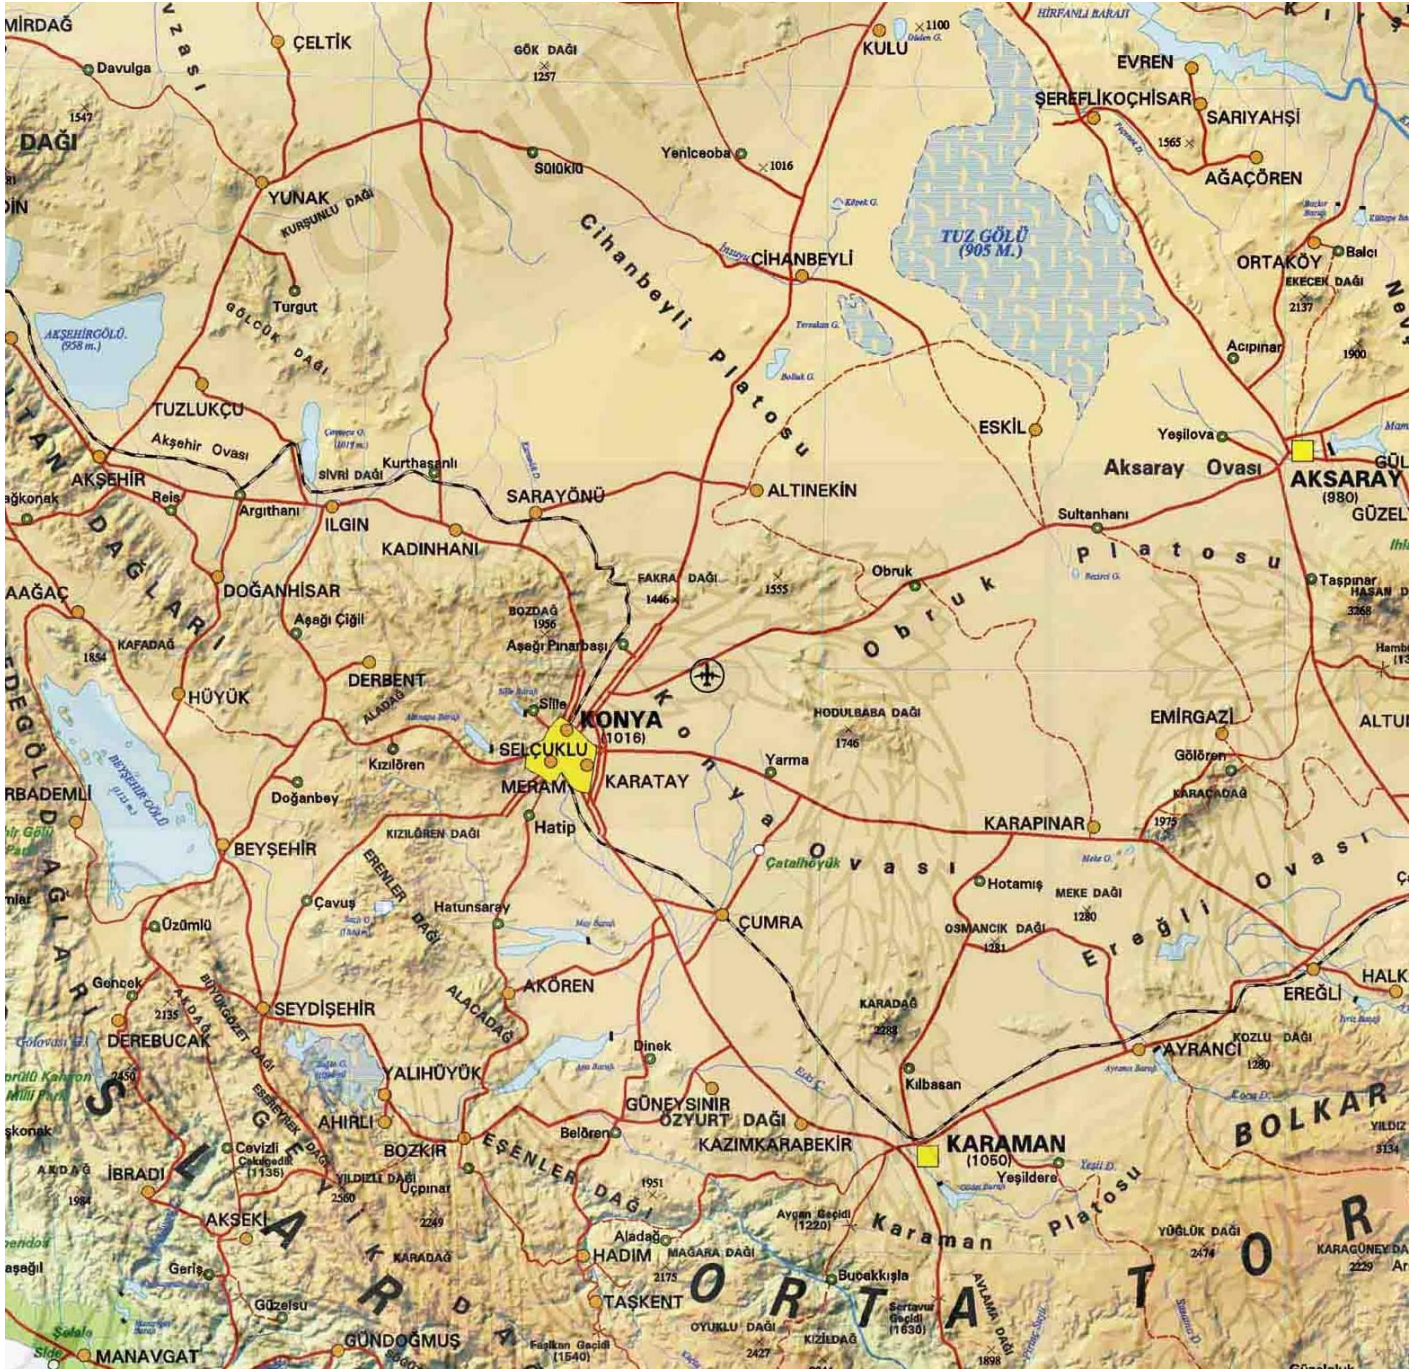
MİRDAĞ
Davulga
ÇELTİK
GÖK DAĞI
1257
KULU
1100
HİRFANLI BARAJI
EVREN
ŞEREFLİKOÇHİSAR
SARIYAHŞİ
1565
AĞAÇÖREN
1547
DAĞI
YUNAK
KURŞUNLU DAĞI
Sülüklü
Yeniceboa
1016
TUZ GÖLÜ (905 M.)
Cihanbeyli Platosu
CİHANBEYLİ
ORTAKÖY
Balcı
EKECEK DAĞI
2137
Acıpınar
1900
Turgut
GÖLCÜK DAĞI
AKŞEHİRGÖLÜ (958 m.)
TUZLUKÇU
Akşehir Ovası
AKŞEHİR
Reis
Argıthani
SİVRİ DAĞI
Kurthasanlı
ILGIN
KADINHANI
SARAYÖNÜ
ALTINEKİN
ESKİL
Yeşilova
Aksaray Ovası
AKSARAY
(980)
GÜZEL
Sultanhanı
Platosu
DOĞANHİSAR
Aşağı Çiğil
FAKRA DAĞI
1446
1555
Obruk
Obruk
Taşpınar
HASAN
3268
BOZDAĞ
1956
Aşağı Pınarbaşı
KAFADAĞ
1854
HÜYÜK
DERBENT
ALADAĞ
Sille
KONYA
(1016)
SELÇUKLU
MERAM
KARATAY
HODULBABA DAĞI
1746
EMİRGAZİ
ALTUN
Gölören
KARACADAĞ
1975
Yarma
Kızılören
Doğanbey
Konya Ovası
Hatip
KARAPINAR
BEYŞEHİR GÖLÜ
BEYŞEHİR
KIZILÖREN DAĞI
ERENLER DAĞI
Çatalhöyük
Hotamış
MEKE DAĞI
1280
Çavuş
Hatunsaray
ÇUMRA
OSMANCIK DAĞI
1281
Ereğli Ovası
Üzümlü
Gencek
2135
AKDAĞ
SEYDİŞEHİR
AKÖREN
ALACADAĞ
KARADAĞ
2288
HALK
EREĞLİ
DEREBUCAK
2450
YALIHÜYÜK
Dinek
Kılbasan
AYRANCI
KOZLU DAĞI
1280
GÜNEYSINIR
ÖZYURT DAĞI
AHIRLI
BOZKIR
Belören
KAZIMKARABEKİR
KARAMAN
(1050)
Yeşildere
BOLKAR
YILDIZ
3134
Cevizli
(1135)
İBRADI
AKDAĞ
1984
YILDIZLI DAĞI
2560
Üçpınar
2249
EŞENLER DAĞI
1951
AKSEKİ
Aladağ
HADIM
MAĞARA DAĞI
2175
Aygan Geçidi (1220)
Karaman Platosu
YÜĞLÜK DAĞI
2474
KARAGÜNEY DAĞ
2229
KARADAĞ
Geriş
Güzelsu
TAŞKENT
Bucakkışla
Sertavul Geçidi (1630)
AVLAMA DAĞI
GÜNDOĞMUŞ
OYUKLU DAĞI
2427
KIZILDAĞ
MANAVGAT
Fasikan Geçidi (1540)
1898
ORTA TOROS
TOROS DAĞLARI